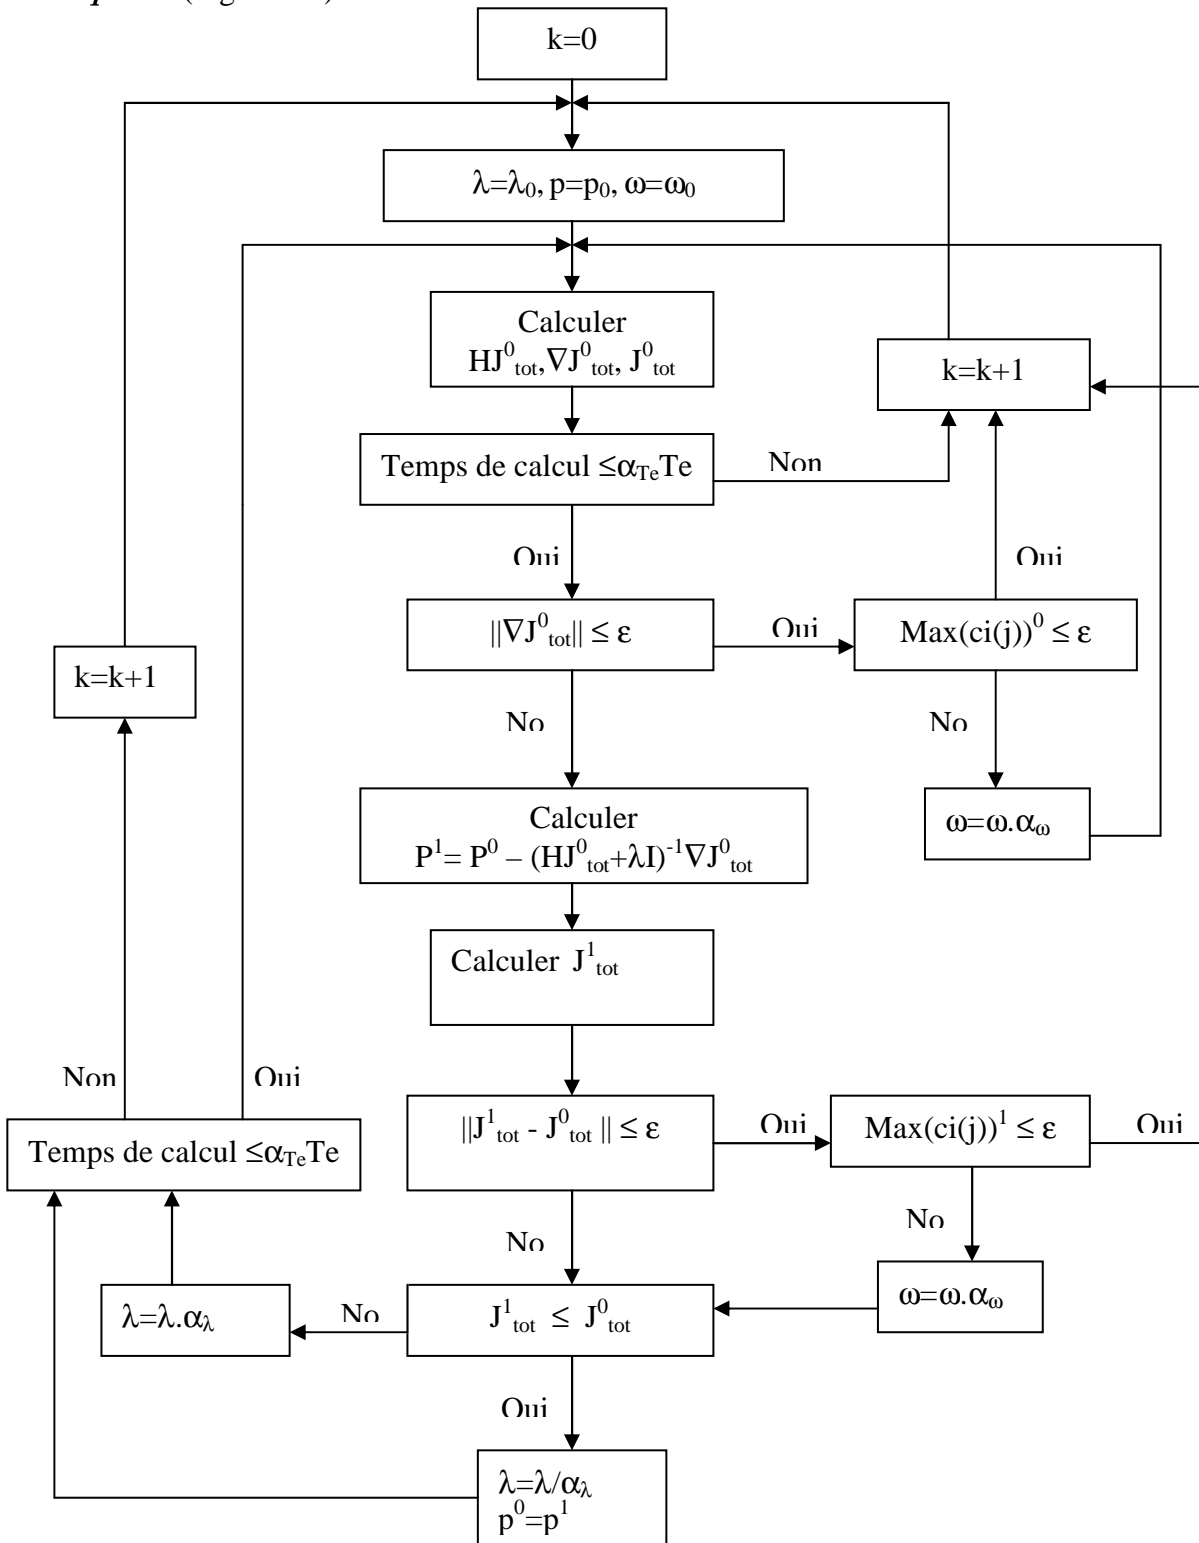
k=0

$\lambda=\lambda_0$, $p=p_0$, $\omega=\omega_0$

Calculer $HJ^0_{tot}, \nabla J^0_{tot}, J^0_{tot}$

k=k+1

Temps de calcul $\leq\alpha_{Te}Te$

Non

Oui

Oui

$||\nabla J^0_{tot}|| \leq \varepsilon$

Oui

$Max(ci(j))^0 \leq \varepsilon$

k=k+1

No

No

Calculer $P^1= P^0 - (HJ^0_{tot}+\lambda I)^{-1}\nabla J^0_{tot}$

$\omega=\omega.\alpha_\omega$

Calculer $J^1_{tot}$

Non

Oui

Temps de calcul $\leq\alpha_{Te}Te$

$||J^1_{tot} - J^0_{tot}|| \leq \varepsilon$

Oui

$Max(ci(j))^1 \leq \varepsilon$

Oui

No

No

$\lambda=\lambda.\alpha_\lambda$

No

$J^1_{tot} \leq J^0_{tot}$

$\omega=\omega.\alpha_\omega$

Oui

$\lambda=\lambda/\alpha_\lambda$
$p^0=p^1$